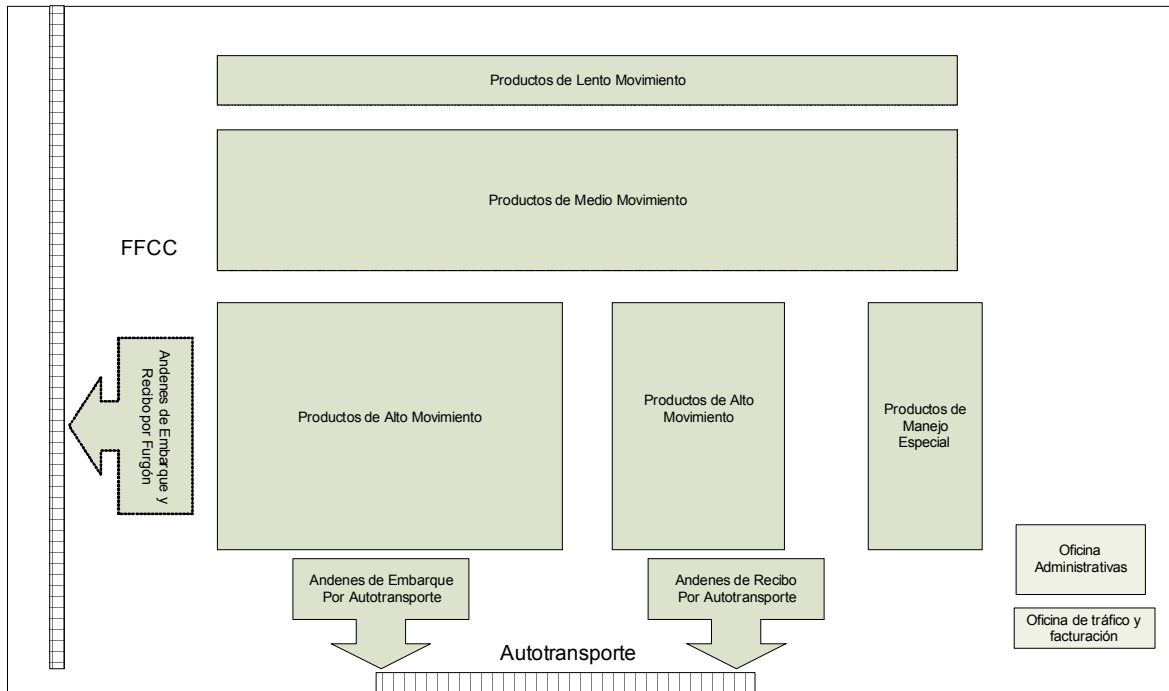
Productos de Lento Movimiento

Productos de Medio Movimiento

FFCC

Andenes de Embarque y Recibopor Furgón

Productos de Alto Movimiento

Productos de Alto Movimiento

Productos de Manejo Especial

Oficina Administrativas

Oficina de tráfico y facturación

Andenes de Embarque Por Autotransporte

Andenes de Recibo Por Autotransporte

Autotransporte